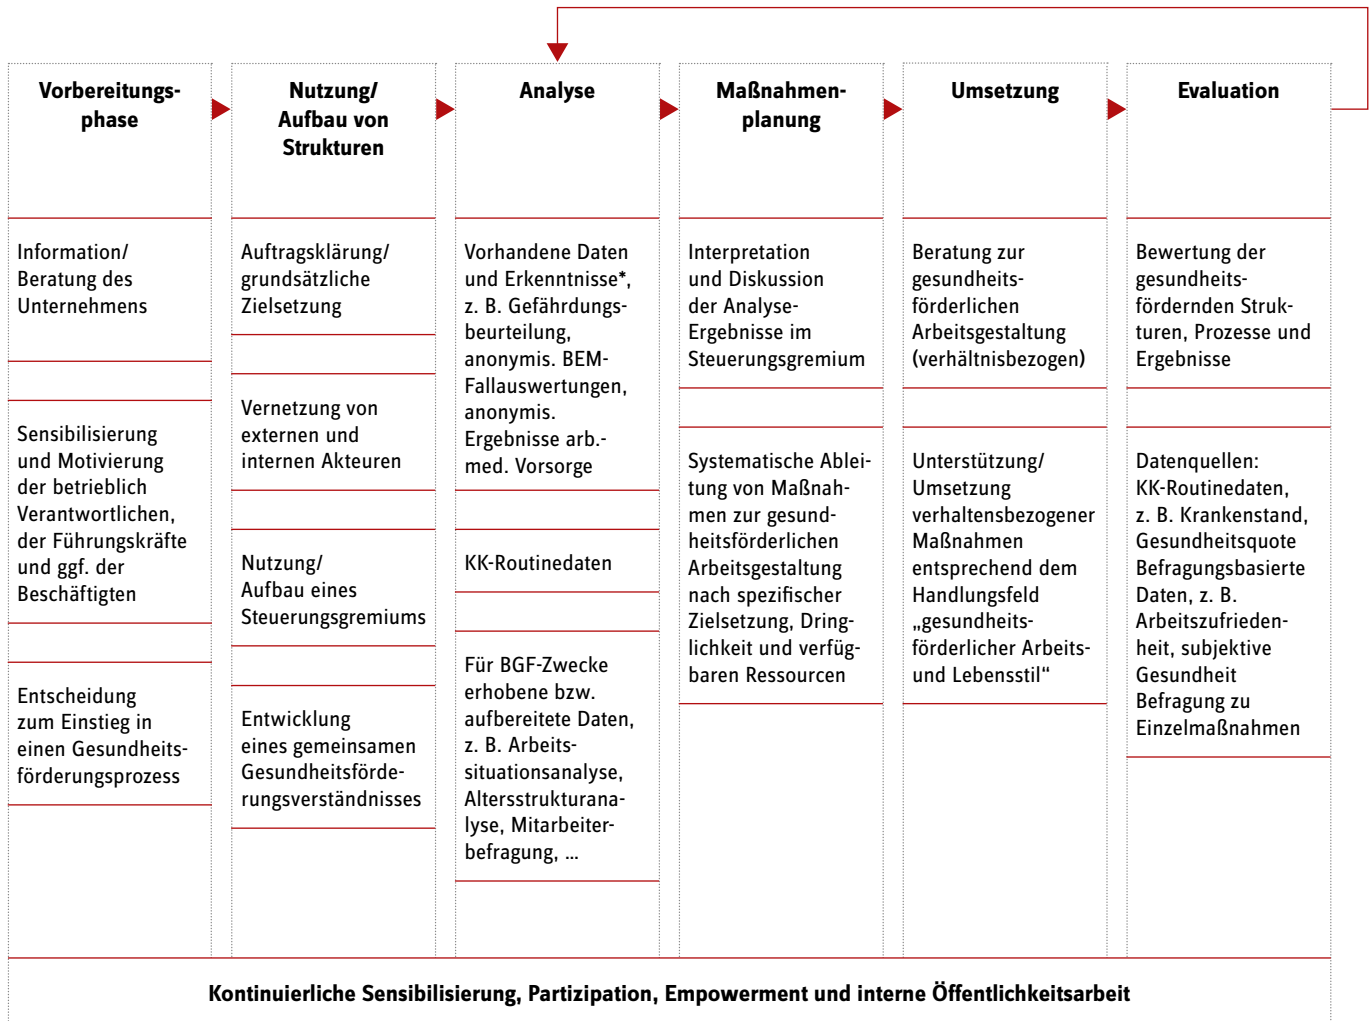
Vorbereitungsphase

Information/ Beratung des Unternehmens

Sensibilisierung und Motivierung der betrieblich Verantwortlichen, der Führungskräfte und ggf. der Beschäftigten

Entscheidung zum Einstieg in einen Gesundheitsförderungsprozess

Nutzung/ Aufbau von Strukturen

Auftragsklärung/ grundsätzliche Zielsetzung

Vernetzung von externen und internen Akteuren

Nutzung/ Aufbau eines Steuerungsgremiums

Entwicklung eines gemeinsamen Gesundheitsförderungsverständnisses

Analyse

Vorhandene Daten und Erkenntnisse*, z. B. Gefährdungsbeurteilung, anonymis. BEM-Fallauswertungen, anonymis. Ergebnisse arb.-med. Vorsorge

KK-Routinedaten

Für BGF-Zwecke erhobene bzw. aufbereitete Daten, z. B. Arbeitssituationsanalyse, Altersstrukturanalyse, Mitarbeiterbefragung, ...

Maßnahmenplanung

Interpretation und Diskussion der Analyse-Ergebnisse im Steuerungsgremium

Systematische Ableitung von Maßnahmen zur gesundheitsförderlichen Arbeitsgestaltung nach spezifischer Zielsetzung, Dringlichkeit und verfügbaren Ressourcen

Umsetzung

Beratung zur gesundheitsförderlichen Arbeitsgestaltung (verhältnisbezogen)

Unterstützung/ Umsetzung verhaltensbezogener Maßnahmen entsprechend dem Handlungsfeld „gesundheitsförderlicher Arbeits- und Lebensstil“

Evaluation

Bewertung der gesundheitsfördernden Strukturen, Prozesse und Ergebnisse

Datenquellen: KK-Routinedaten, z. B. Krankenstand, Gesundheitsquote Befragungsbasierte Daten, z. B. Arbeitszufriedenheit, subjektive Gesundheit Befragung zu Einzelmaßnahmen

Kontinuierliche Sensibilisierung, Partizipation, Empowerment und interne Öffentlichkeitsarbeit